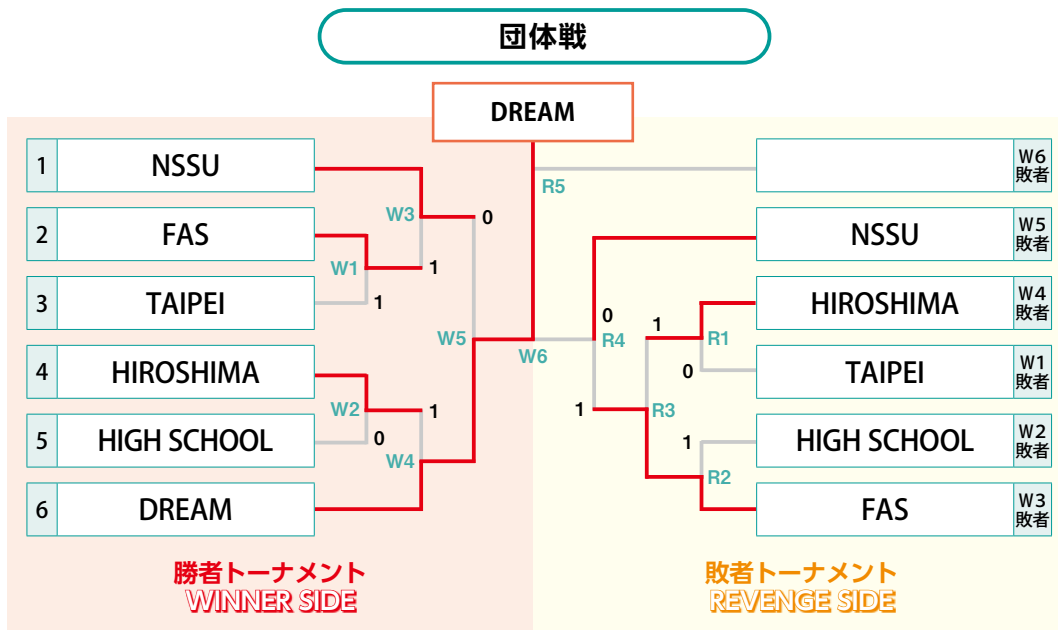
団体戦

DREAM

1 NSSU
2 FAS
3 TAIPEI
4 HIROSHIMA
5 HIGH SCHOOL
6 DREAM

W1 W2 W3 W4 W5 W6 R5 R4 R3 R1 R2

0 1 1 1 0

0 1 1 0 1

W6 敗者
NSSU W5 敗者
HIROSHIMA W4 敗者
TAIPEI W1 敗者
HIGH SCHOOL W2 敗者
FAS W3 敗者

勝者トーナメント
WINNER SIDE

敗者トーナメント
REVENGE SIDE